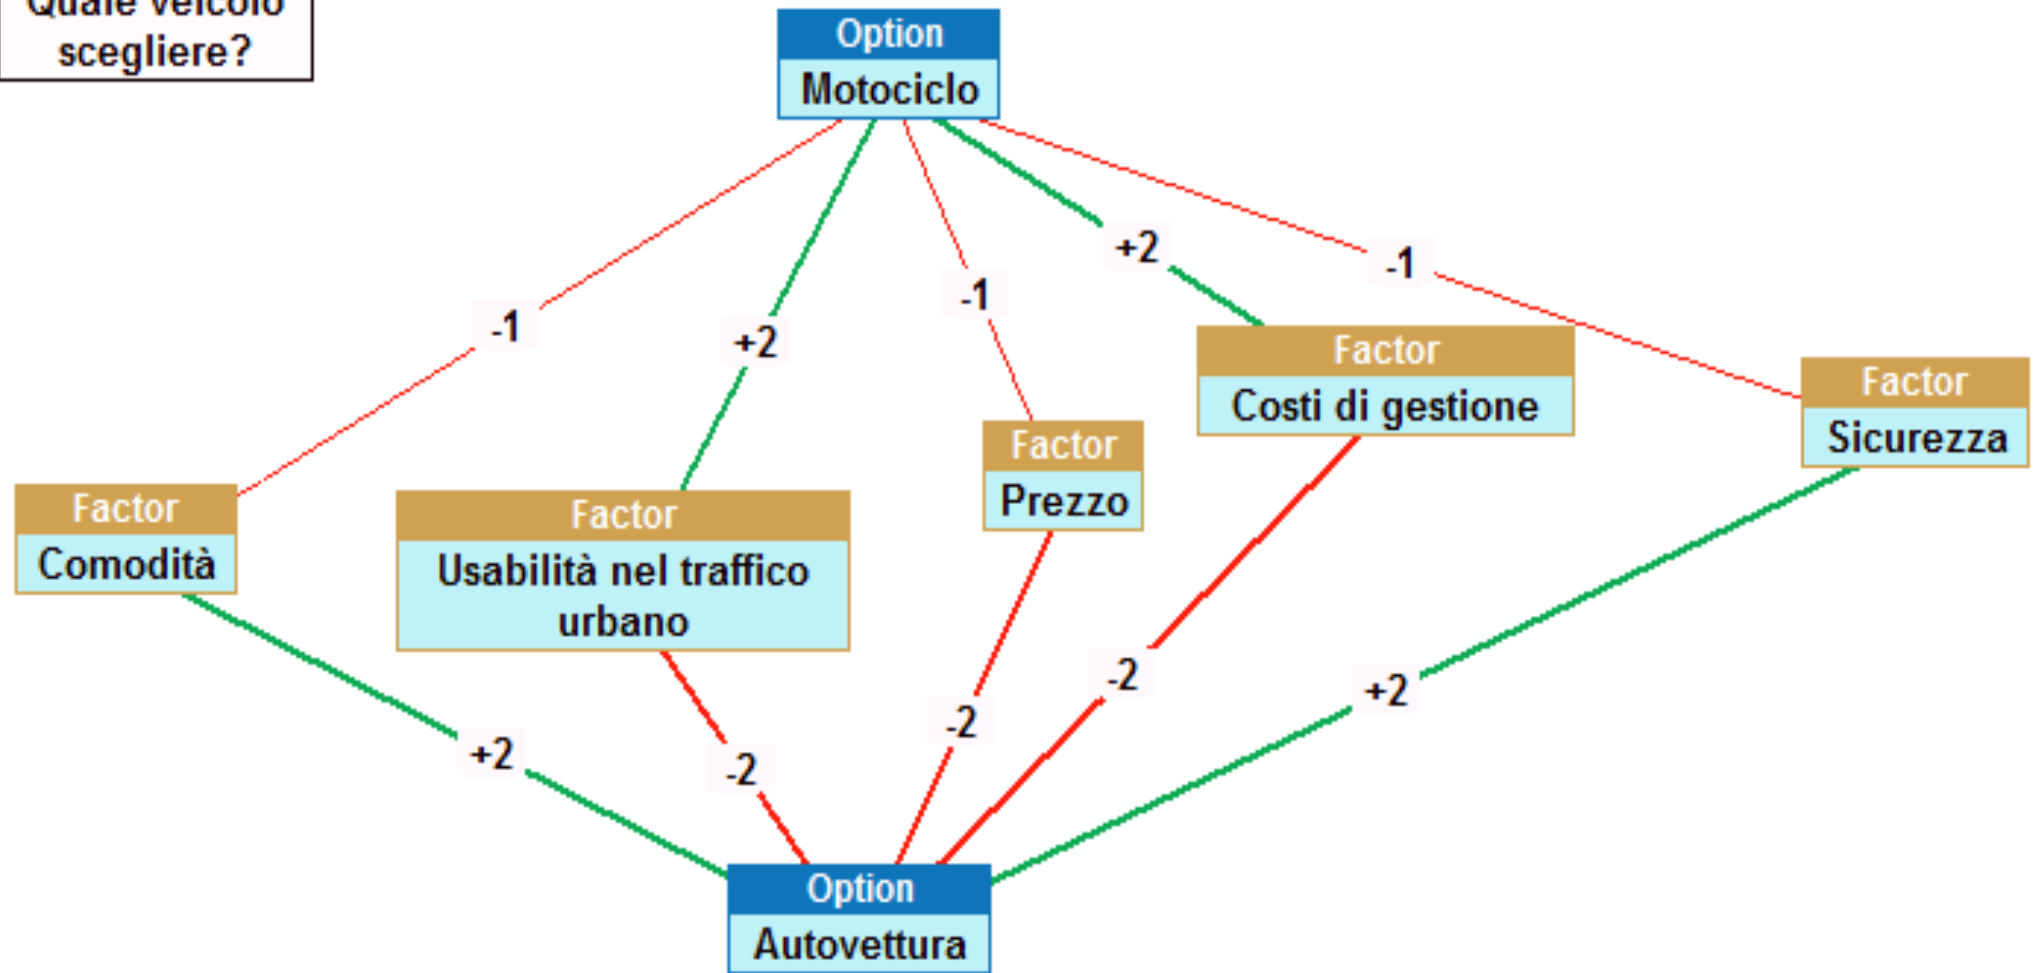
Quale veicolo scegliere?

Option
Motociclo

-1
+2
-1
+2
-1

Factor
Comodità

Factor
Usabilità nel traffico urbano

Factor
Prezzo

Factor
Costi di gestione

Factor
Sicurezza

+2
-2
-2
-2
+2

Option
Autovettura